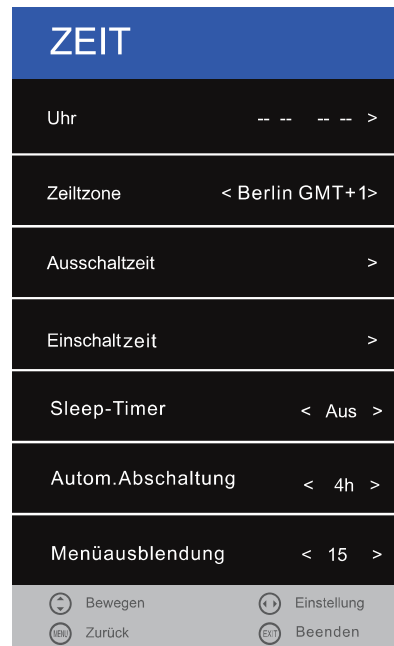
ZEIT

Uhr -- -- -- -- >

Zeiltzone < Berlin GMT+1>

Ausschaltzeit >

Einschaltzeit >

Sleep-Timer < Aus >

Autom.Abschaltung < 4h >

Menüausblendung < 15 >

Bewegen Einstellung

MENU Zurück EXIT Beenden